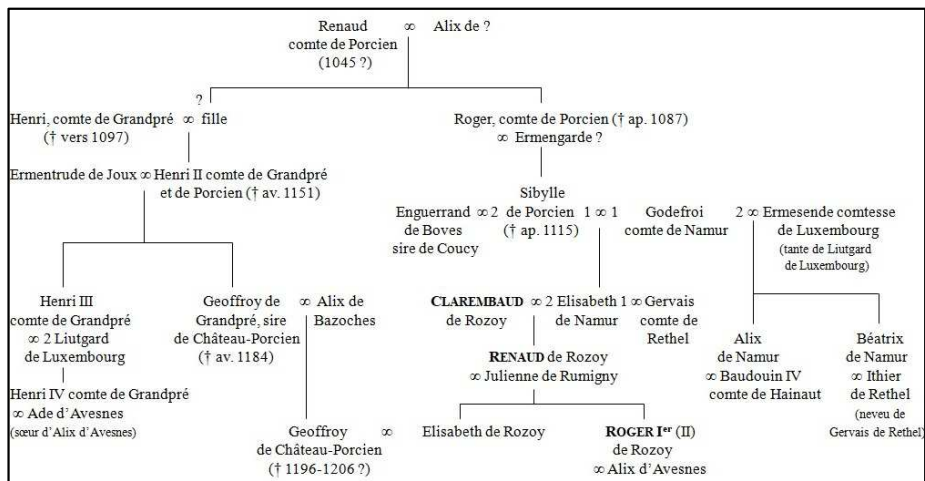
Renaud ∞ Alix de ?
comte de Porcien
(1045 ?)

?
Henri, comte de Grandpré ∞ fille
(† vers 1097)

Roger, comte de Porcien († ap. 1087)
∞ Ermengarde ?

Ermentrude de Joux ∞ Henri II comte de Grandpré et de Porcien († av. 1151)

Sibylle
Enguerrand ∞ 2 de Porcien 1 ∞ 1 Godefroi 2 ∞ Ermesende comtesse
de Boves († ap. 1115) comte de Namur de Luxembourg
sire de Coucy (tante de Liutgard de Luxembourg)

Henri III
comte de Grandpré
∞ 2 Liutgard
de Luxembourg

Geoffroy de ∞ Alix de
Grandpré, sire Bazoches
de Château-Porcien
(† av. 1184)

CLAREMBAUD ∞ 2 Elisabeth 1 ∞ Gervais
de Rozoy de Namur comte de Rethel

RENAUD de Rozoy
∞ Julienne de Rumigny

Alix
de Namur
∞ Baudouin IV
comte de Hainaut

Béatrix
de Namur
∞ Ithier
de Rethel
(neveu de Gervais de Rethel)

Henri IV comte de Grandpré
∞ Ade d'Avesnes
(sœur d'Alix d'Avesnes)

Geoffroy ∞
de Château-Porcien
(† 1196-1206 ?)

Elisabeth de Rozoy

ROGER I$^{er}$ (II)
de Rozoy
∞ Alix d'Avesnes